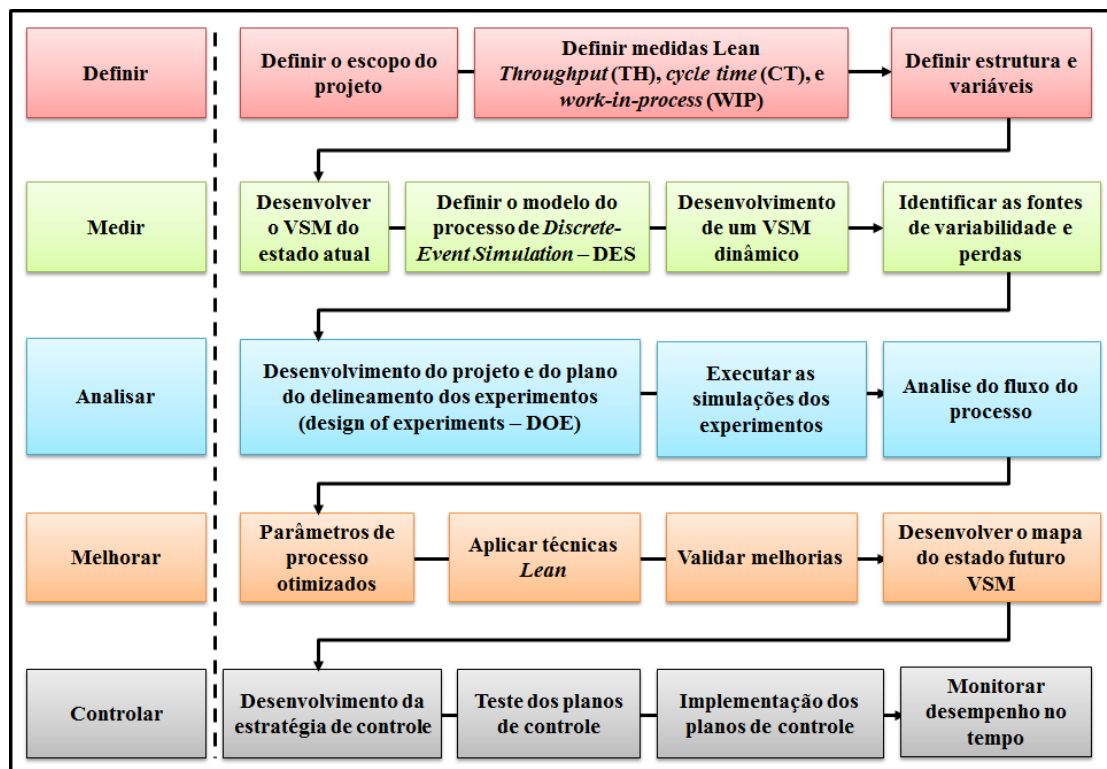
Definir

Definir o escopo do projeto

Definir medidas Lean *Throughput* (TH), *cycle time* (CT), e *work-in-process* (WIP)

Definir estrutura e variáveis

Medir

Desenvolver o VSM do estado atual

Definir o modelo do processo de *Discrete-Event Simulation* – DES

Desenvolvimento de um VSM dinâmico

Identificar as fontes de variabilidade e perdas

Analisar

Desenvolvimento do projeto e do plano do delineamento dos experimentos (design of experiments – DOE)

Executar as simulações dos experimentos

Analise do fluxo do processo

Melhorar

Parâmetros de processo otimizados

Aplicar técnicas *Lean*

Validar melhorias

Desenvolver o mapa do estado futuro VSM

Controlar

Desenvolvimento da estratégia de controle

Teste dos planos de controle

Implementação dos planos de controle

Monitorar desempenho no tempo